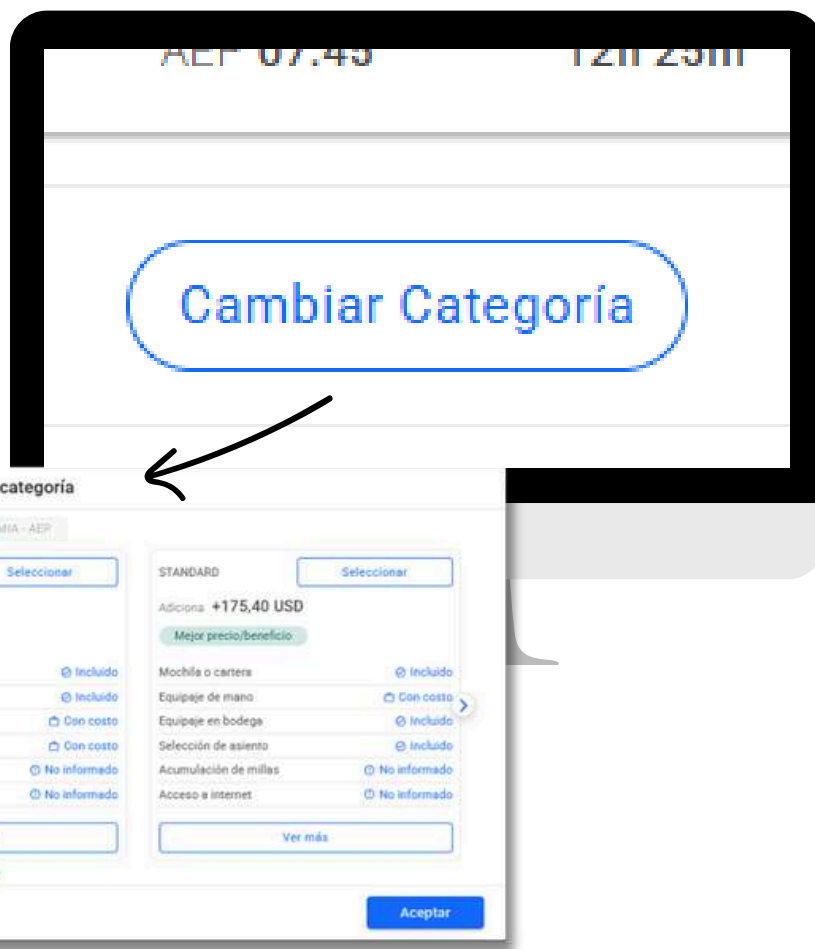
AEP 07:45 12h 25m

Cambiar Categoría

categoría

MIA - AEP

Seleccionar

Incluido
Incluido
Con costo
Con costo
No informado
No informado

STANDARD

Seleccionar

Adiciona +175,40 USD

Mejor precio/beneficio

| | |
|---|---|
| Mochila o cartera | Incluido |
| Equipaje de mano | Con costo |
| Equipaje en bodega | Incluido |
| Selección de asiento | Incluido |
| Acumulación de millas | No informado |
| Acceso a internet | No informado |

Ver más

Aceptar